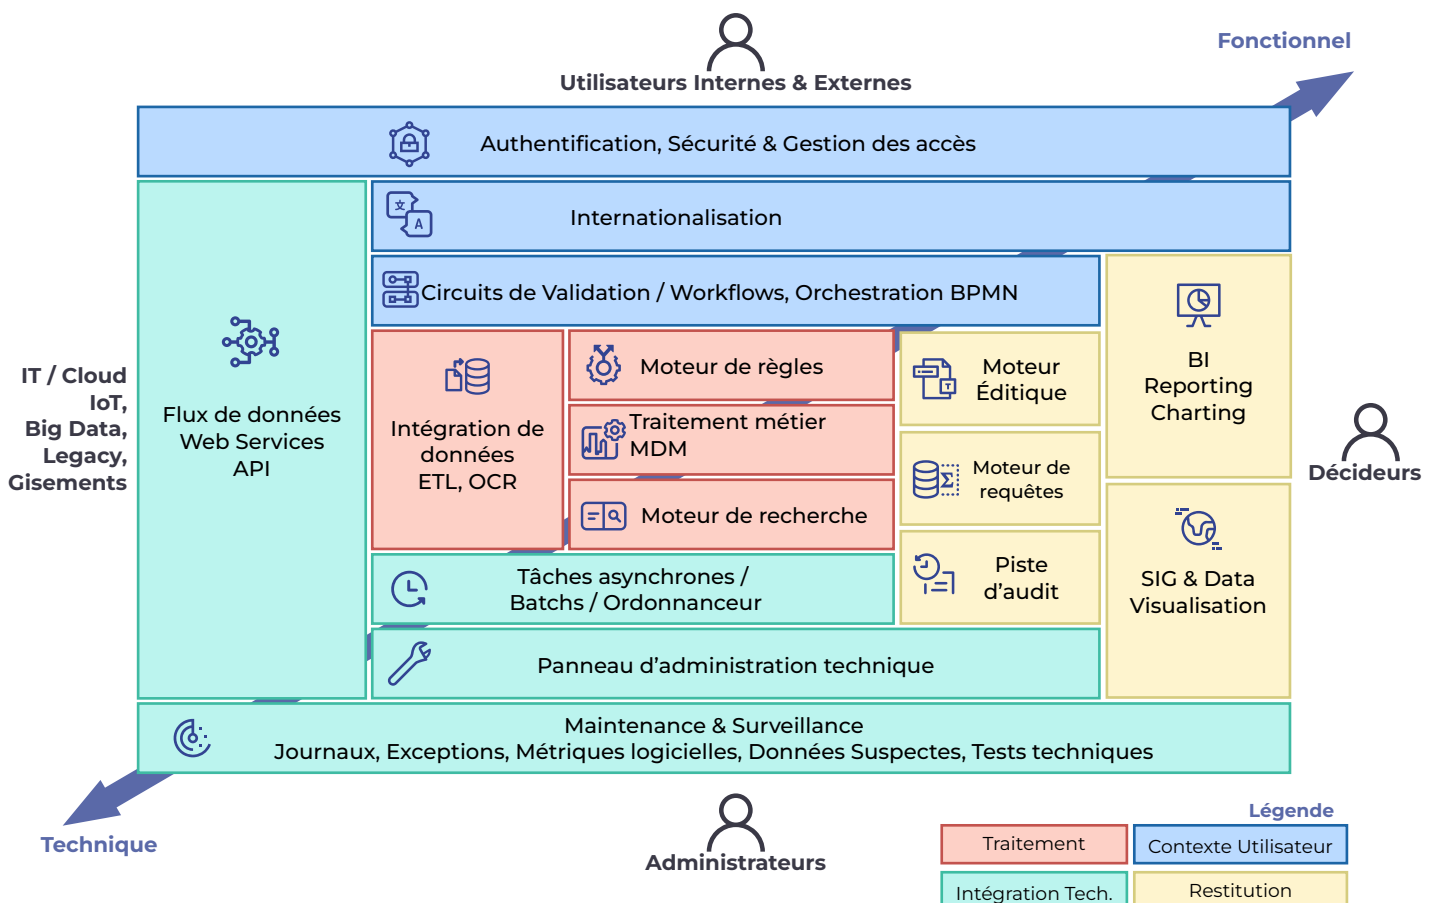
Fonctionnel

Utilisateurs Internes & Externes

Authentification, Sécurité & Gestion des accès

Internationalisation

Circuits de Validation / Workflows, Orchestration BPMN

IT / Cloud
IoT,
Big Data,
Legacy,
Gisements

Flux de données
Web Services
API

Intégration de données
ETL, OCR

Moteur de règles

Traitement métier
MDM

Moteur de recherche

Moteur Éditique

Moteur de requêtes

Piste d'audit

BI
Reporting
Charting

SIG & Data
Visualisation

Décideurs

Tâches asynchrones /
Batchs / Ordonnanceur

Panneau d'administration technique

Maintenance & Surveillance
Journaux, Exceptions, Métriques logicielles, Données Suspectes, Tests techniques

Technique

Administrateurs

Légende

| Traitement | Contexte Utilisateur |
|---|---|
| Intégration Tech. | Restitution |